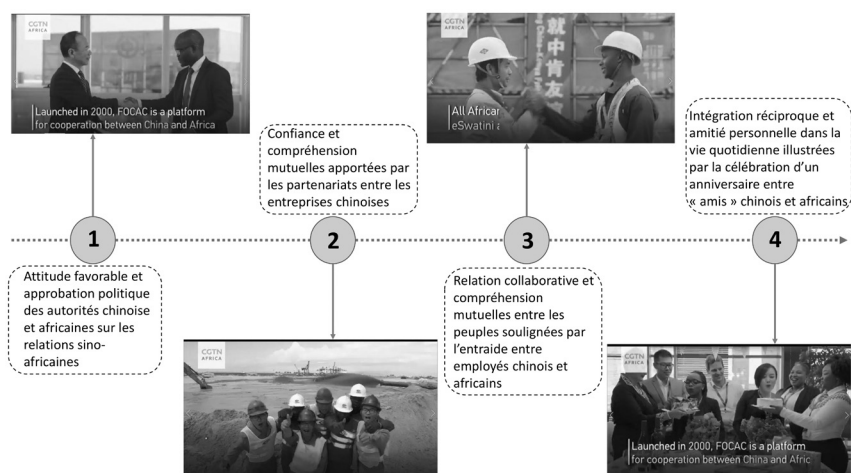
CGTN AFRICA

Launched in 2000, FOCAC is a platform for cooperation between China and Africa

Confiance et compréhension mutuelles apportées par les partenariats entre les entreprises chinoises

CGTN AFRICA

就中肯友

All African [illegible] eSwatini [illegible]

Intégration réciproque et amitié personnelle dans la vie quotidienne illustrées par la célébration d'un anniversaire entre « amis » chinois et africains

1

2

3

4

Attitude favorable et approbation politique des autorités chinoise et africaines sur les relations sino-africaines

CGTN AFRICA

Relation collaborative et compréhension mutuelles entre les peuples soulignées par l'entraide entre employés chinois et africains

CGTN AFRICA

Launched in 2000, FOCAC is a platform for cooperation between China and Afric